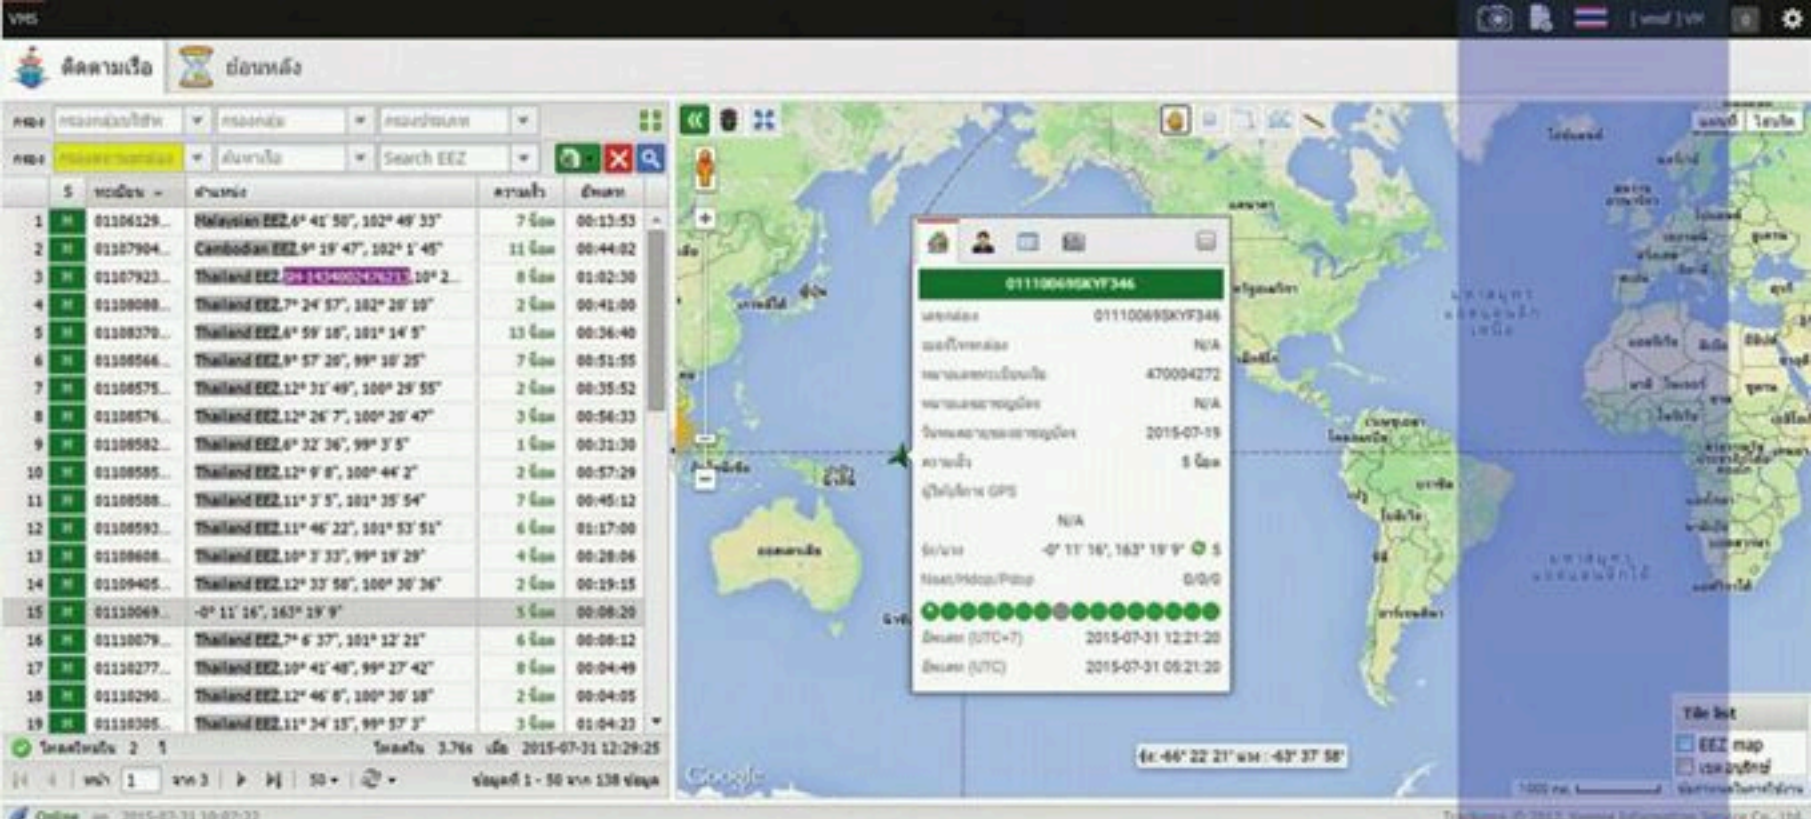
VMS

ติดตามเรือ ย้อนหลัง

Search EEZ

| | S | ทะเบียน | ตำแหน่ง | ความเร็ว | อัพเดท |
|---|---|---|---|---|---|
| 1 | M | 01106129... | Malaysian EEZ,6° 41' 50", 102° 49' 33" | 7 น็อต | 00:13:53 |
| 2 | M | 01107904... | Cambodian EEZ,9° 19' 47", 102° 1' 45" | 11 น็อต | 00:44:02 |
| 3 | M | 01107923... | Thailand EEZ,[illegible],10° 2... | 8 น็อต | 01:02:30 |
| 4 | M | 01108088... | Thailand EEZ,7° 24' 57", 102° 28' 10" | 2 น็อต | 00:41:00 |
| 5 | M | 01108370... | Thailand EEZ,6° 59' 18", 101° 14' 5" | 13 น็อต | 00:36:40 |
| 6 | M | 01108566... | Thailand EEZ,9° 57' 20", 99° 10' 25" | 7 น็อต | 00:51:55 |
| 7 | M | 01108575... | Thailand EEZ,12° 31' 49", 100° 29' 55" | 2 น็อต | 00:35:52 |
| 8 | M | 01108576... | Thailand EEZ,12° 26' 7", 100° 20' 47" | 3 น็อต | 00:56:33 |
| 9 | M | 01108582... | Thailand EEZ,6° 32' 36", 99° 3' 5" | 1 น็อต | 00:31:30 |
| 10 | M | 01108585... | Thailand EEZ,12° 9' 8", 100° 44' 2" | 2 น็อต | 00:57:29 |
| 11 | M | 01108588... | Thailand EEZ,11° 3' 5", 101° 35' 54" | 7 น็อต | 00:45:12 |
| 12 | M | 01108593... | Thailand EEZ,11° 46' 22", 101° 53' 51" | 6 น็อต | 01:17:00 |
| 13 | M | 01108608... | Thailand EEZ,10° 3' 33", 99° 19' 29" | 4 น็อต | 00:28:06 |
| 14 | M | 01109405... | Thailand EEZ,12° 33' 58", 100° 30' 36" | 2 น็อต | 00:19:15 |
| 15 | M | 01110069... | -0° 11' 16", 163° 19' 9" | 5 น็อต | 00:08:20 |
| 16 | M | 01110079... | Thailand EEZ,7° 6' 37", 101° 12' 21" | 6 น็อต | 00:08:12 |
| 17 | M | 01110277... | Thailand EEZ,10° 41' 48", 99° 27' 42" | 8 น็อต | 00:04:49 |
| 18 | M | 01110290... | Thailand EEZ,12° 46' 8", 100° 30' 18" | 2 น็อต | 00:04:05 |
| 19 | M | 01110305... | Thailand EEZ,11° 34' 15", 99° 57' 3" | 3 น็อต | 01:04:23 |

2 1 3.76s 2015-07-31 12:29:25

1 จาก 3 50 1 - 50 จาก 138

Online 2015-07-31 10:07:22

01110069SKYF346

01110069SKYF346
N/A
470004272
N/A
2015-07-19
5 น็อต
GPS
N/A
-0° 11' 16", 163° 19' 9" 5
Nsat/Hdop/Pdop 0/0/0
(UTC+7) 2015-07-31 12:21:20
(UTC) 2015-07-31 05:21:20

-46° 22' 21" -63° 37' 58"

Tile list
EEZ map

Google
1000 mi